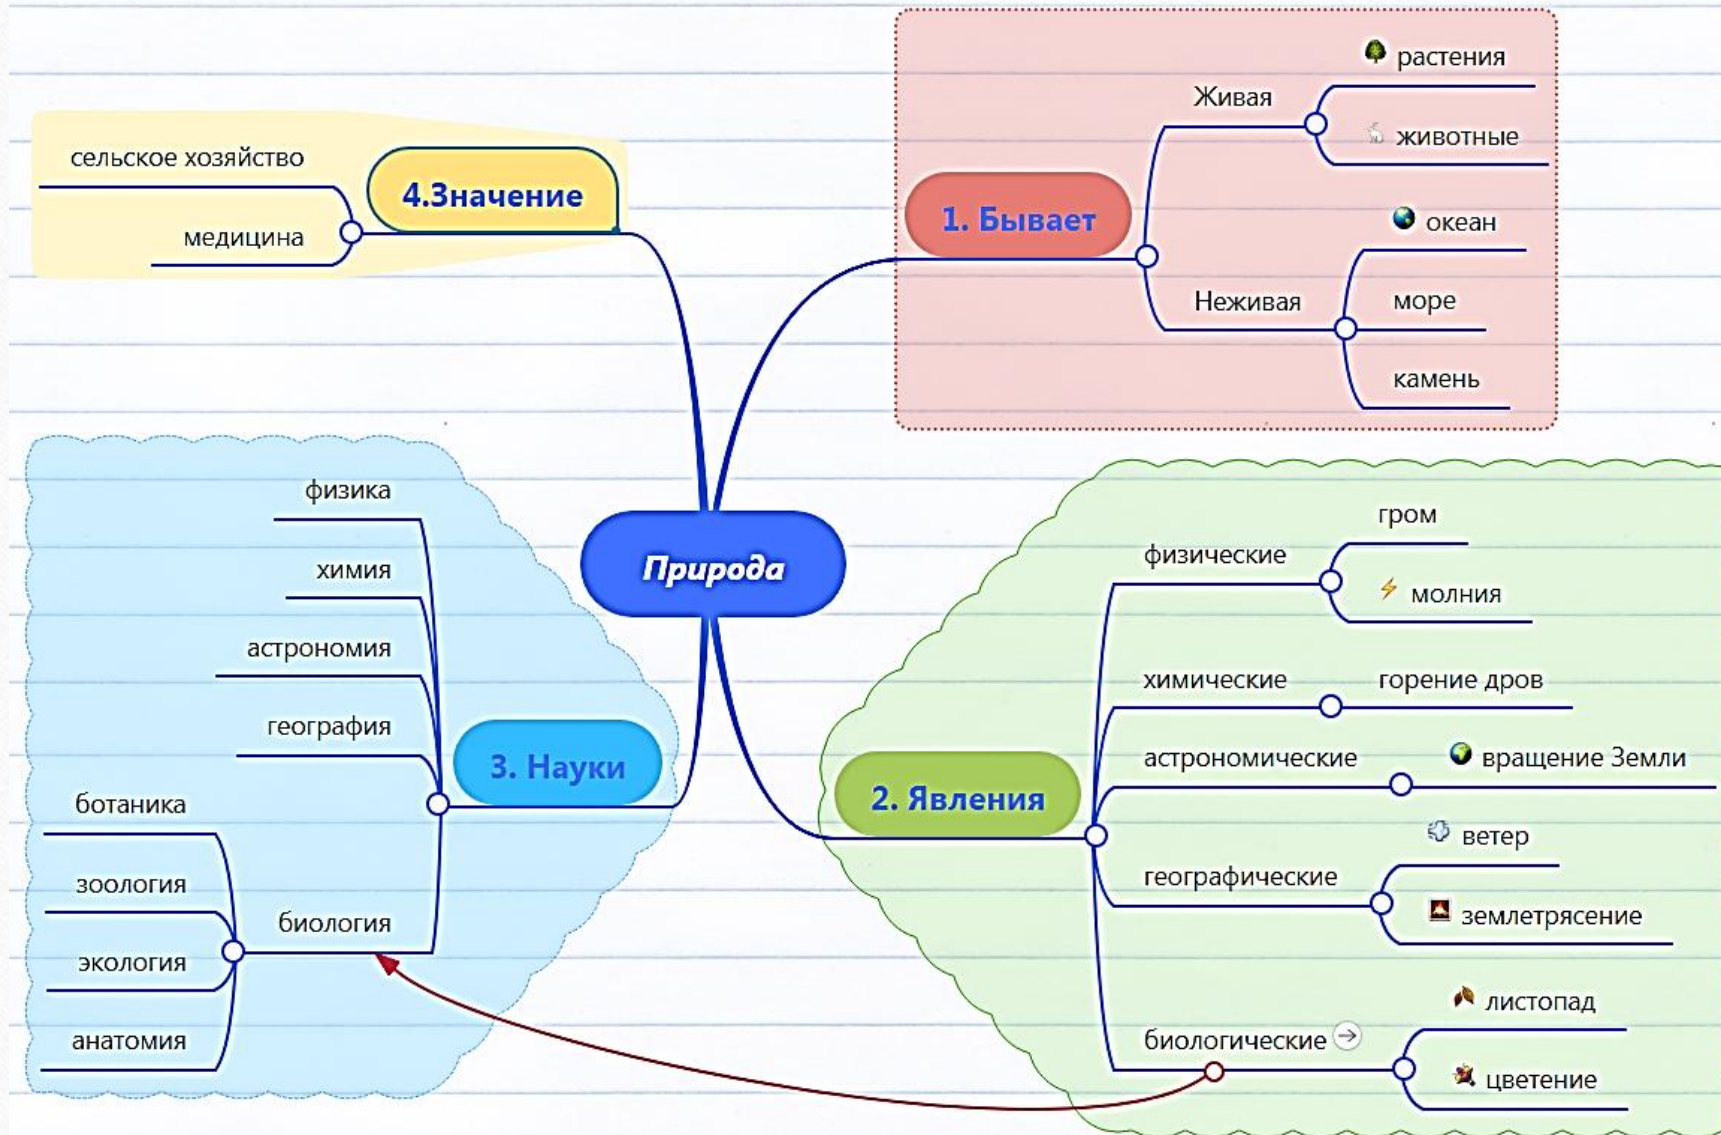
Природа

1. Бывает
Живая
растения
животные
Неживая
океан
море
камень

2. Явления
физические
гром
молния
химические
горение дров
астрономические
вращение Земли
географические
ветер
землетрясение
биологические
листопад
цветение

3. Науки
физика
химия
астрономия
география
биология
ботаника
зоология
экология
анатомия

4.Значение
сельское хозяйство
медицина